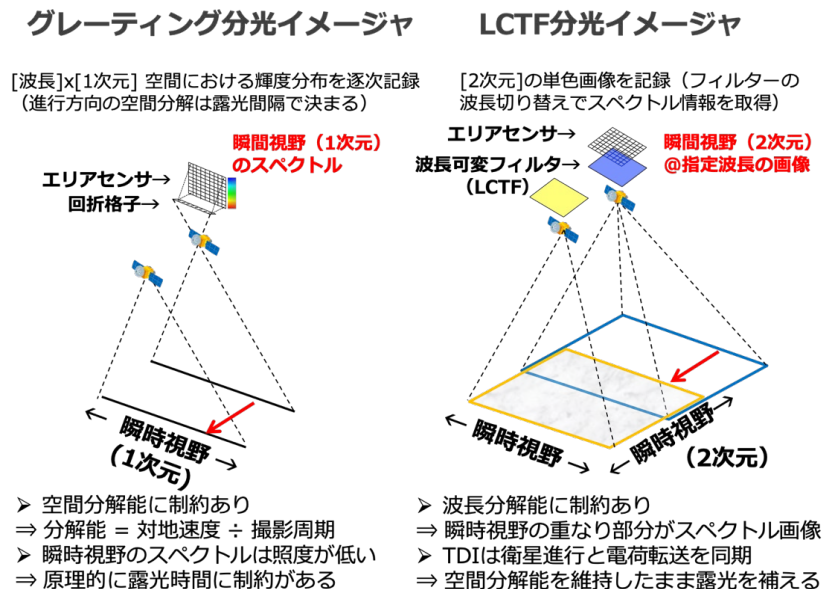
グレーティング分光イメージャ

[波長]x[1次元] 空間における輝度分布を逐次記録（進行方向の空間分解は露光間隔で決まる）

瞬間視野（1次元）のスペクトル

エリアセンサ→

回折格子→

瞬時視野

（1次元）

➢ 空間分解能に制約あり

⇒ 分解能 = 対地速度 ÷ 撮影周期

➢ 瞬時視野のスペクトルは照度が低い

⇒ 原理的に露光時間に制約がある

LCTF分光イメージャ

[2次元]の単色画像を記録（フィルターの波長切り替えでスペクトル情報を取得）

エリアセンサ→

波長可変フィルタ→

（LCTF）

瞬間視野（2次元）@指定波長の画像

瞬時視野

瞬時視野

（2次元）

➢ 波長分解能に制約あり

⇒ 瞬時視野の重なり部分がスペクトル画像

➢ TDIは衛星進行と電荷転送を同期

⇒ 空間分解能を維持したまま露光を補える